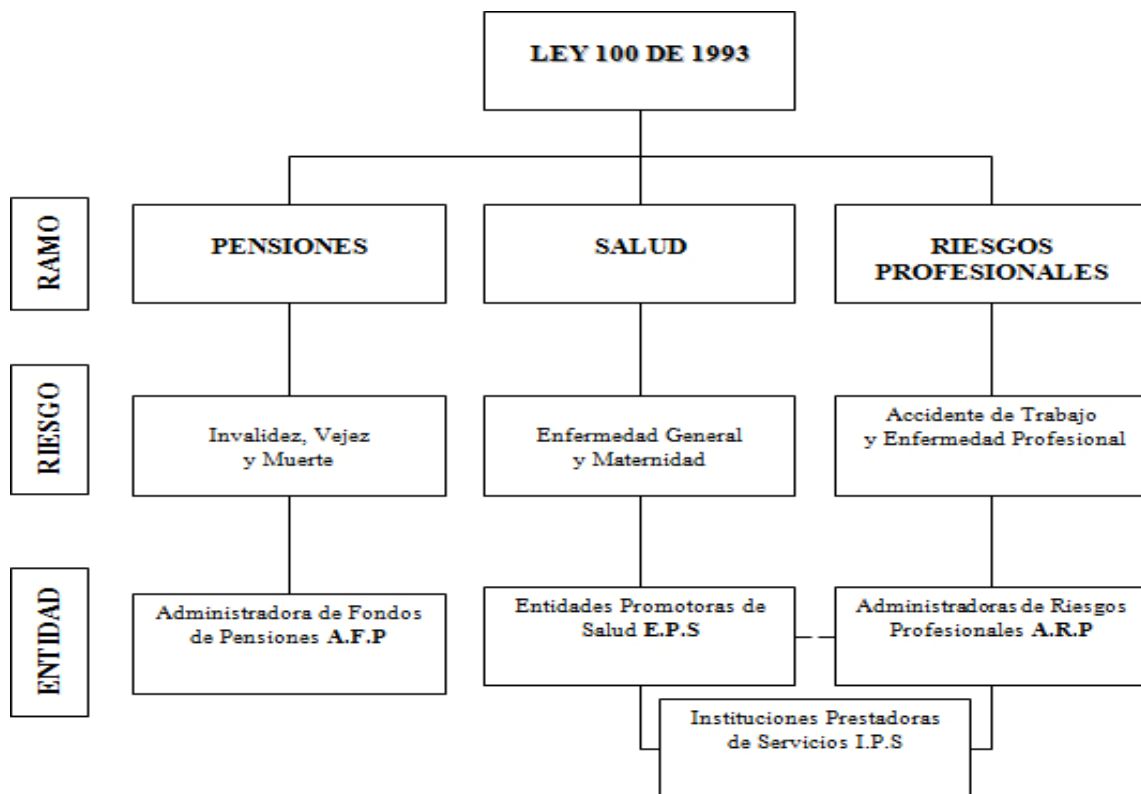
LEY 100 DE 1993

RAMO

PENSIONES

SALUD

RIESGOS PROFESIONALES

RIESGO

Invalidez, Vejez y Muerte

Enfermedad General y Maternidad

Accidente de Trabajo y Enfermedad Profesional

ENTIDAD

Administradora de Fondos de Pensiones **A.F.P**

Entidades Promotoras de Salud **E.P.S**

Administradoras de Riesgos Profesionales **A.R.P**

Instituciones Prestadoras de Servicios I.P.S